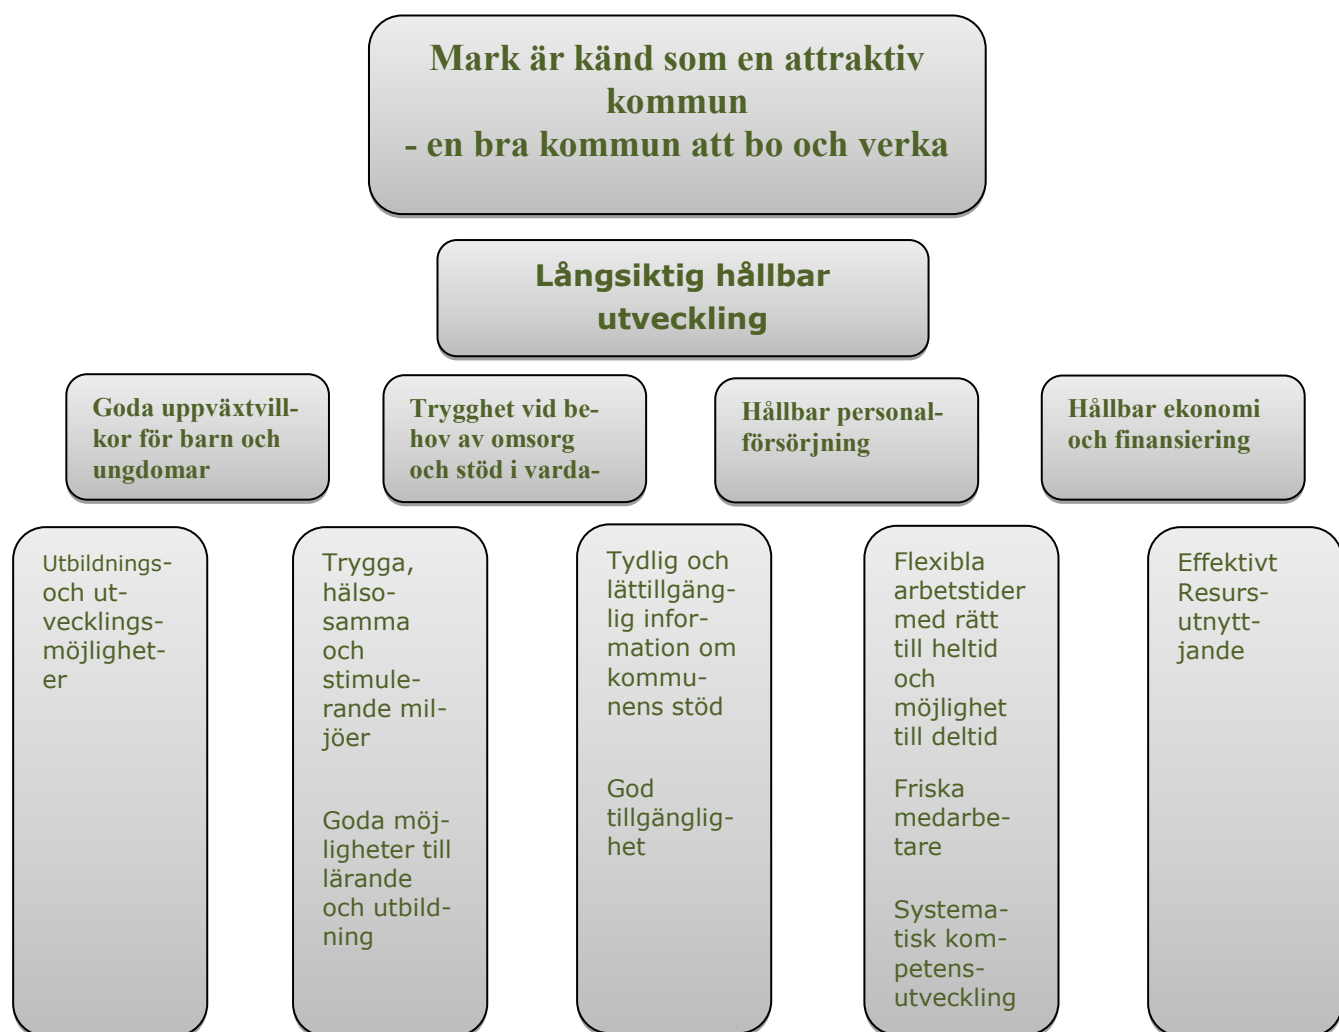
Mark är känd som en attraktiv kommun
- en bra kommun att bo och verka

Långsiktig hållbar utveckling

Goda uppväxtvillkor för barn och ungdomar

Trygghet vid behov av omsorg och stöd i varda-

Hållbar personalförsörjning

Hållbar ekonomi och finansiering

Utbildnings- och utvecklingsmöjligheter

Trygga, hälsosamma och stimulerande miljöer

Goda möjligheter till lärande och utbildning

Tydlig och lättillgänglig information om kommunens stöd

God tillgänglighet

Flexibla arbetstider med rätt till heltid och möjlighet till deltid

Friska medarbetare

Systematisk kompetensutveckling

Effektivt Resursutnyttjande